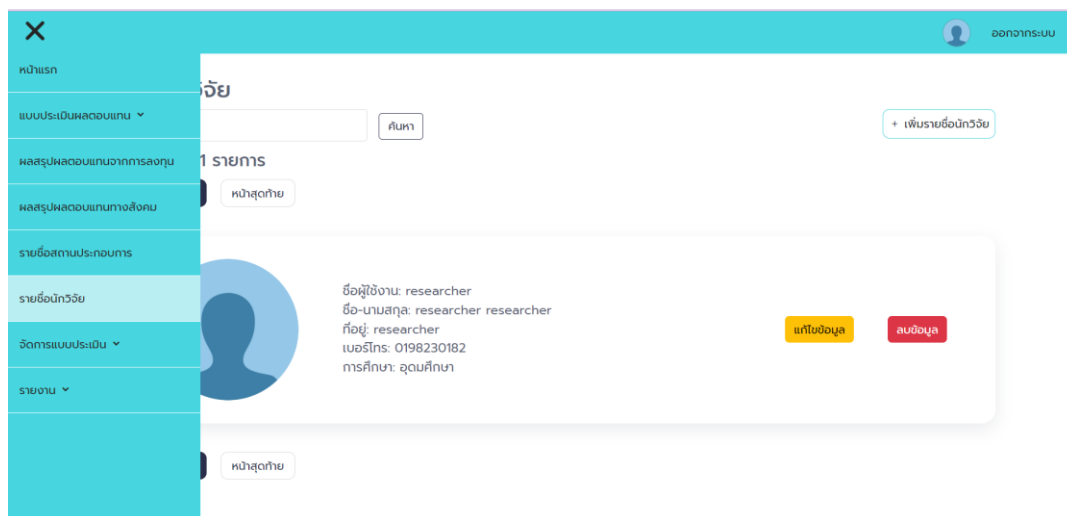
✕

ออกจากระบบ

หน้าแรก

แบบประเมินผลตอบแทน

ผลสรุปผลตอบแทนจากการลงทุน

ผลสรุปผลตอบแทนทางสังคม

รายชื่อสถานประกอบการ

รายชื่อนักวิจัย

จัดการแบบประเมิน

รายงาน

จัย

ค้นหา

+ เพิ่มรายชื่อนักวิจัย

1 รายการ

หน้าสุดท้าย

ชื่อผู้ใช้งาน: researcher
ชื่อ-นามสกุล: researcher researcher
ที่อยู่: researcher
เบอร์โทร: 0198230182
การศึกษา: อุดมศึกษา

แก้ไขข้อมูล

ลบข้อมูล

หน้าสุดท้าย